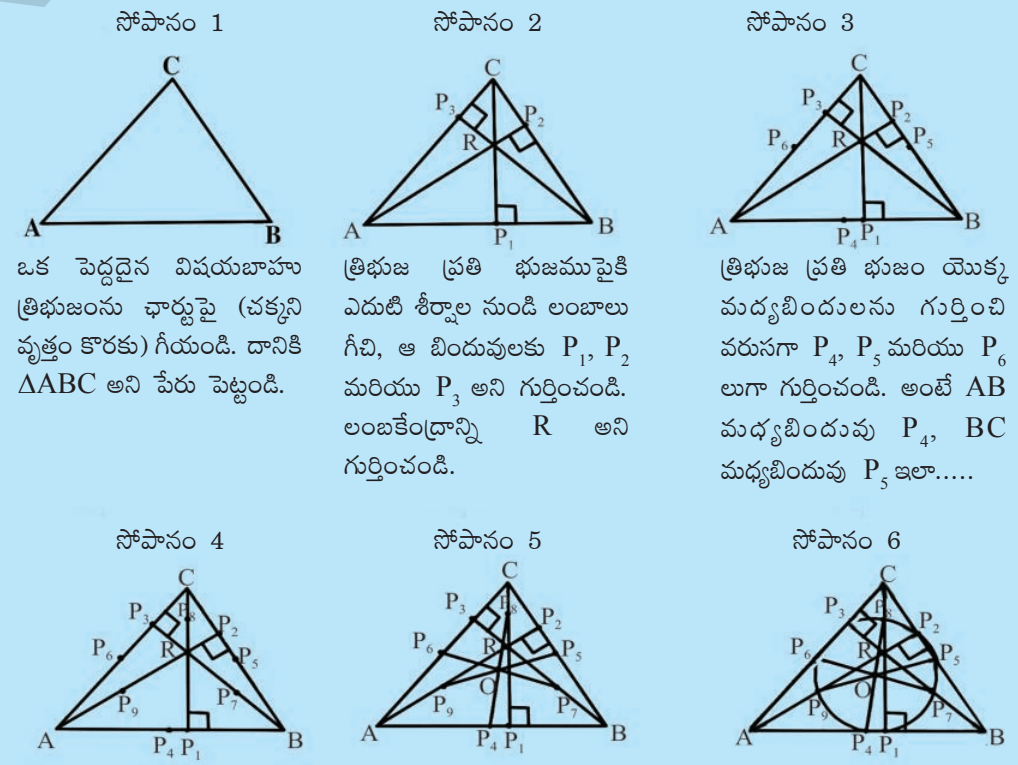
సోపానం 1

C

A B

ఒక పెద్దదైన విషయబాహు త్రిభుజంను ఛార్టుపై (చక్కని వృత్తం కొరకు) గీయండి. దానికి $\Delta ABC$ అని పేరు పెట్టండి.

సోపానం 2

C $P_3$ $P_2$ R A B $P_1$

త్రిభుజ ప్రతి భుజముపైకి ఎదుటి శీర్షాల నుండి లంబాలు గీచి, ఆ బిందువులకు $P_1$, $P_2$ మరియు $P_3$ అని గుర్తించండి. లంబకేంద్రాన్ని R అని గుర్తించండి.

సోపానం 3

C $P_3$ $P_2$ $P_6$ R $P_5$ A B $P_4$ $P_1$

త్రిభుజ ప్రతి భుజం యొక్క మధ్యబిందులను గుర్తించి వరుసగా $P_4$, $P_5$ మరియు $P_6$ లుగా గుర్తించండి. అంటే AB మధ్యబిందువు $P_4$, BC మధ్యబిందువు $P_5$ ఇలా.....

సోపానం 4

C $P_3$ $P_8$ $P_2$ $P_6$ R $P_5$ $P_7$ $P_9$ A $P_4$ $P_1$ B

సోపానం 5

C $P_3$ $P_8$ $P_2$ $P_6$ R $P_5$ O $P_9$ $P_7$ A $P_4$ $P_1$ B

సోపానం 6

C $P_3$ $P_8$ $P_2$ $P_6$ $P_5$ O $P_9$ $P_7$ A $P_4$ $P_1$ B